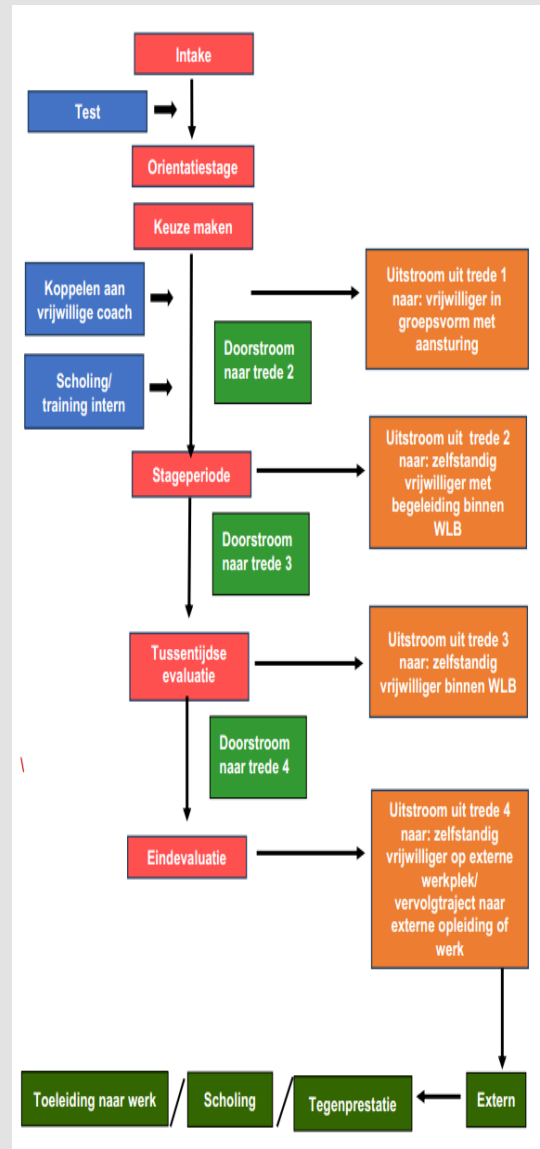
Intake

Test

Orientatiestage

Keuze maken

Koppelen aan vrijwillige coach

Uitstroom uit trede 1 naar: vrijwilliger in groepsvorm met aansturing

Doorstroom naar trede 2

Scholing/ training intern

Stageperiode

Uitstroom uit trede 2 naar: zelfstandig vrijwilliger met begeleiding binnen WLB

Doorstroom naar trede 3

Tussentijdse evaluatie

Uitstroom uit trede 3 naar: zelfstandig vrijwilliger binnen WLB

Doorstroom naar trede 4

Eindevaluatie

Uitstroom uit trede 4 naar: zelfstandig vrijwilliger op externe werkplek/ vervolgtraject naar externe opleiding of werk

Toeleiding naar werk / Scholing / Tegenprestatie

Extern